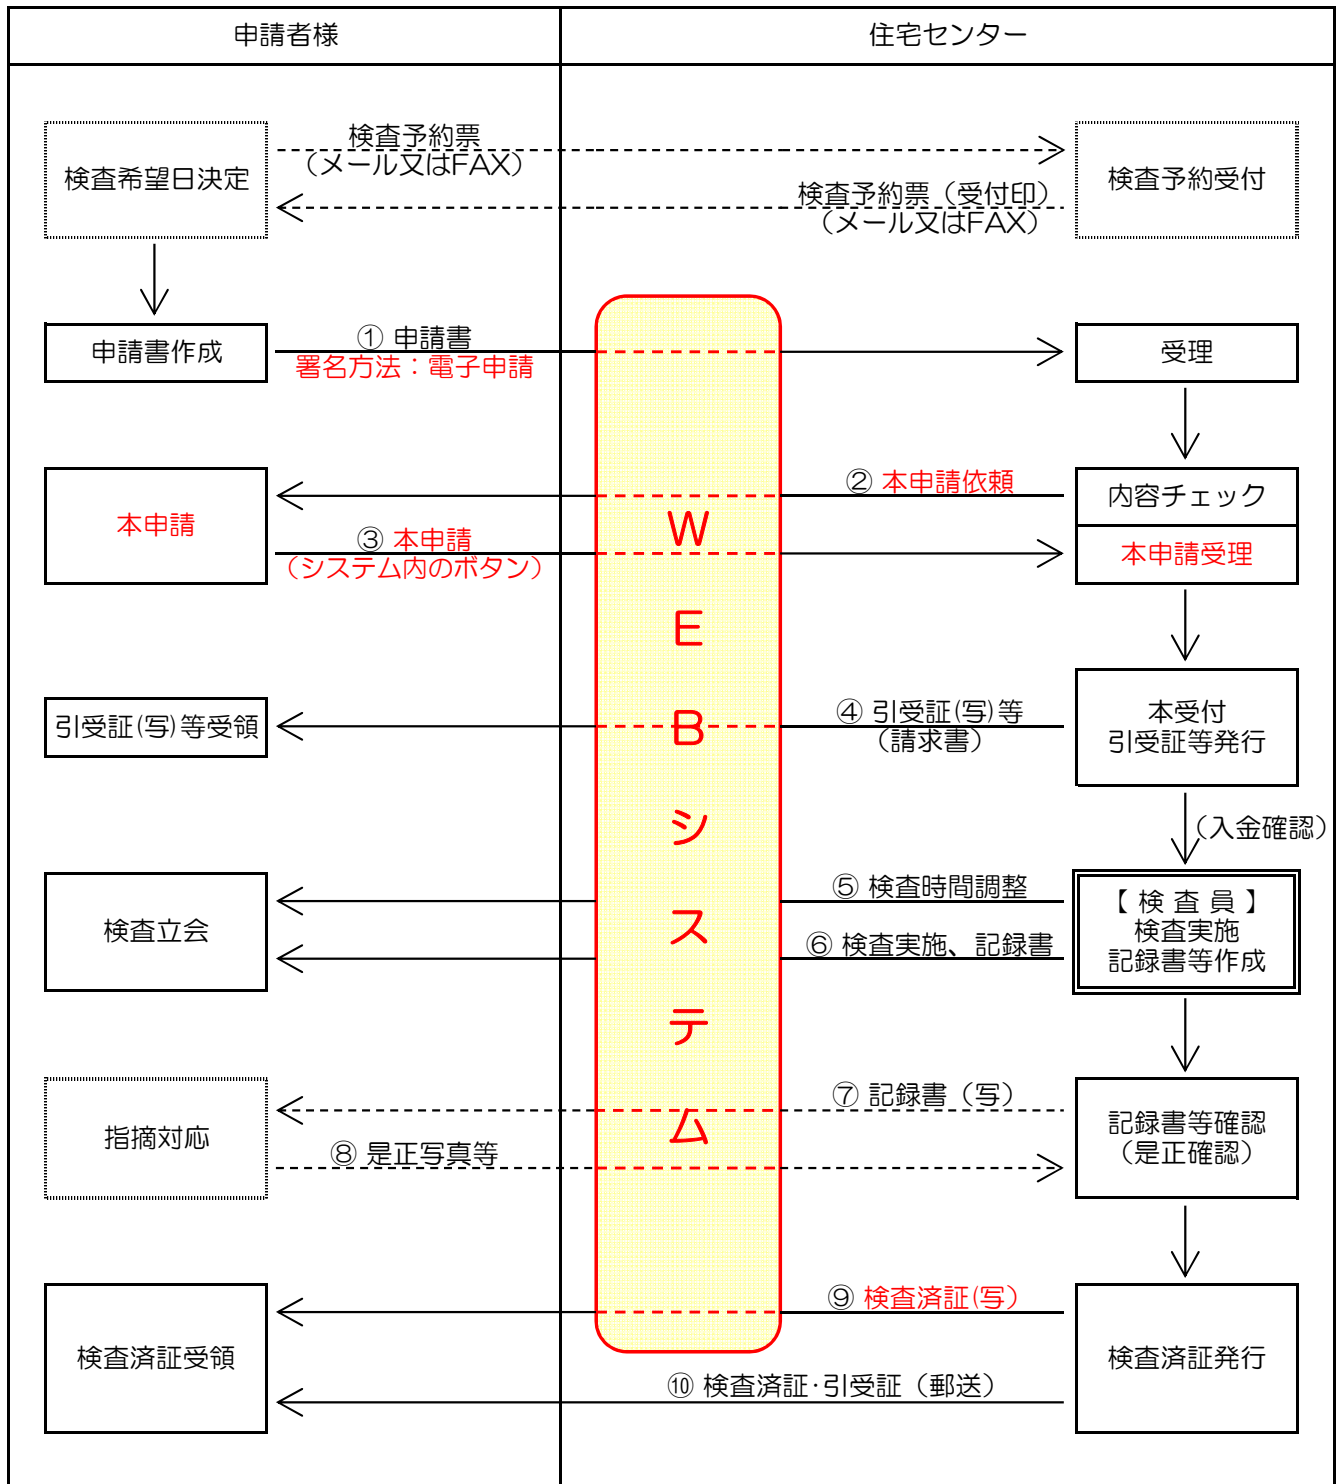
申請者様

住宅センター

検査希望日決定

検査予約票（メール又はFAX）

検査予約受付

検査予約票（受付印）（メール又はFAX）

申請書作成

① 申請書
署名方法：電子申請

受理

本申請

② 本申請依頼

内容チェック

③ 本申請（システム内のボタン）

本申請受理

WEBシステム

引受証(写)等受領

④ 引受証(写)等（請求書）

本受付
引受証等発行

（入金確認）

検査立会

⑤ 検査時間調整

⑥ 検査実施、記録書

【検査員】
検査実施
記録書等作成

指摘対応

⑦ 記録書（写）

⑧ 是正写真等

記録書等確認（是正確認）

検査済証受領

⑨ 検査済証(写)

検査済証発行

⑩ 検査済証･引受証（郵送）